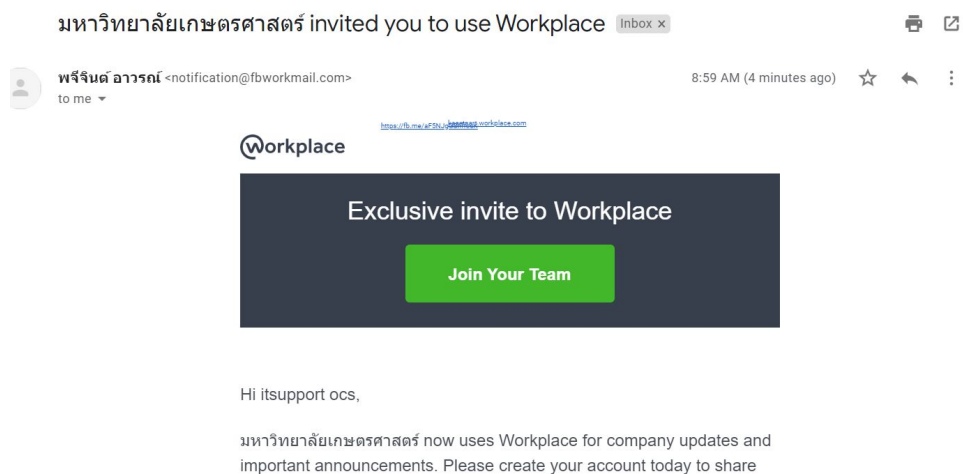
มหาวิทยาลัยเกษตรศาสตร์ invited you to use Workplace Inbox ×

พจีจินต์ อาวรณ์ <notification@fbworkmail.com>
to me

8:59 AM (4 minutes ago)

https://fb.me/aFSNJ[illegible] workplace.com

Workplace

Exclusive invite to Workplace

Join Your Team

Hi itsupport ocs,

มหาวิทยาลัยเกษตรศาสตร์ now uses Workplace for company updates and important announcements. Please create your account today to share